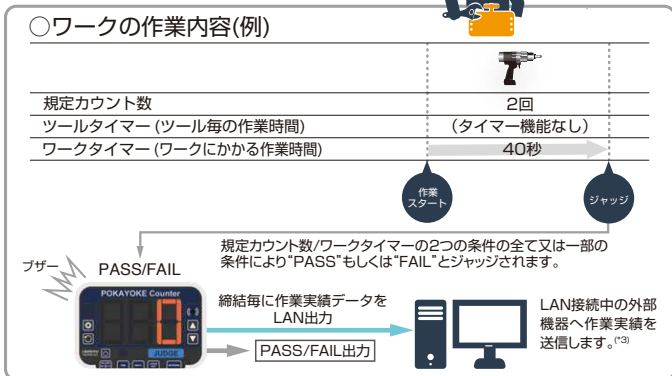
○ワークの作業内容(例)

| | |
|---|---|
| 規定カウント数 | 2回 |
| ツールタイマー (ツール毎の作業時間) | (タイマー機能なし) |
| ワークタイマー (ワークにかかる作業時間) | 40秒 |

作業スタート

ジャッジ

規定カウント数/ワークタイマーの2つの条件の全て又は一部の条件により"PASS"もしくは"FAIL"とジャッジされます。

ブザー

PASS/FAIL

POKAYOKE Counter

0

JUDGE

締結毎に作業実績データをLAN出力

PASS/FAIL出力

LAN接続中の外部機器へ作業実績を送信します。(*3)